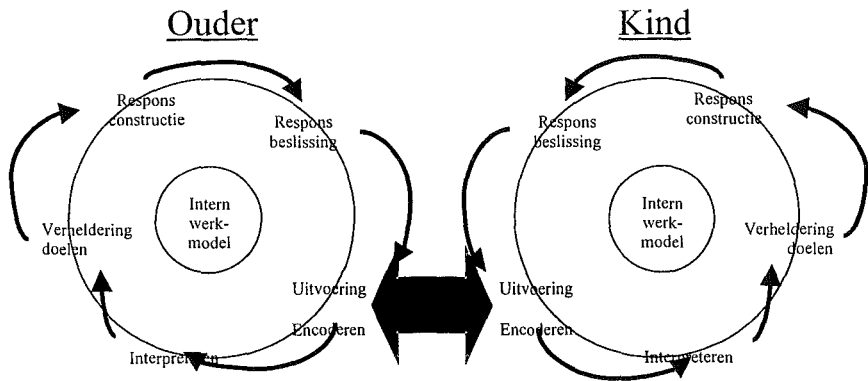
Ouder

Respons constructie

Respons beslissing

Intern werkmodel

Verheldering doelen

Uitvoering

Encoderen

Interpreteren

Kind

Respons constructie

Respons beslissing

Intern werkmodel

Verheldering doelen

Uitvoering

Encoderen

Interpreteren